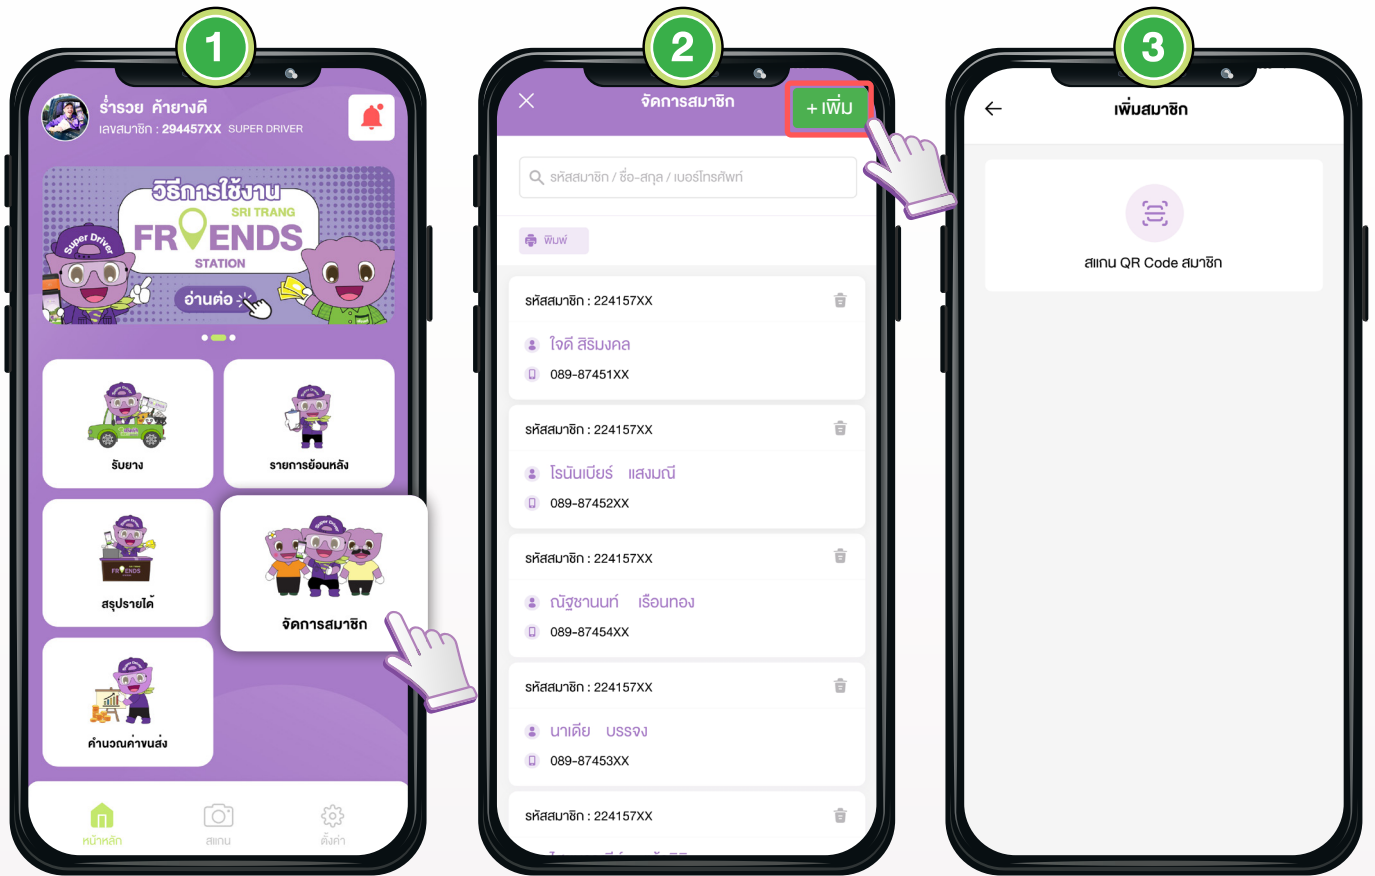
1

ร่ำรวย ค้ายางดี
เลขสมาชิก : 294457XX SUPER DRIVER

วิธีการใช้งาน
SRI TRANG
FRIENDS
STATION
Super Driver
อ่านต่อ

รับยาง
รายการย้อนหลัง
สรุปรายได้
จัดการสมาชิก
คำนวณค่าขนส่ง

หน้าหลัก
สแกน
ตั้งค่า

2

จัดการสมาชิก
+ เพิ่ม

รหัสสมาชิก / ชื่อ-สกุล / เบอร์โทรศัพท์

พิมพ์

รหัสสมาชิก : 224157XX
ใจดี สิริมงคล
089-87451XX

รหัสสมาชิก : 224157XX
โรนันเบียร์ แสงมณี
089-87452XX

รหัสสมาชิก : 224157XX
ณัฐชานนท์ เรือนทอง
089-87454XX

รหัสสมาชิก : 224157XX
นาเดีย บรรจง
089-87453XX

รหัสสมาชิก : 224157XX
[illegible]

3

เพิ่มสมาชิก

สแกน QR Code สมาชิก